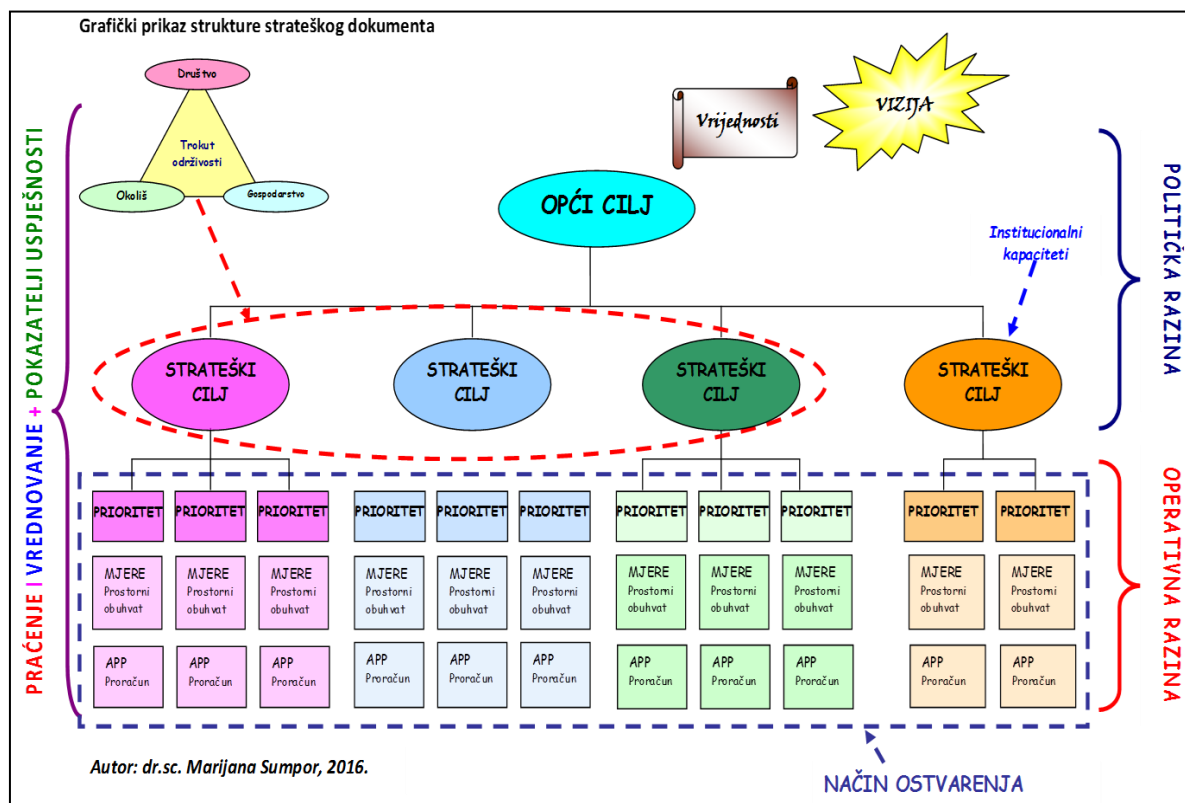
Grafički prikaz strukture strateškog dokumenta

Društvo

Trokut održivosti

Okoliš

Gospodarstvo

Vrijednosti

VIZIJA

PRAĆENJE I VREDNOVANJE + POKAZATELJI USPJEŠNOSTI

OPĆI CILJ

Institucionalni kapaciteti

POLITIČKA RAZINA

STRATEŠKI CILJ

STRATEŠKI CILJ

STRATEŠKI CILJ

STRATEŠKI CILJ

PRIORITET PRIORITET PRIORITET

PRIORITET PRIORITET PRIORITET

PRIORITET PRIORITET PRIORITET

PRIORITET PRIORITET

MJERE Prostorni obuhvat

MJERE Prostorni obuhvat

MJERE Prostorni obuhvat

MJERE Prostorni obuhvat

MJERE Prostorni obuhvat

MJERE Prostorni obuhvat

MJERE Prostorni obuhvat

MJERE Prostorni obuhvat

MJERE Prostorni obuhvat

MJERE Prostorni obuhvat

MJERE Prostorni obuhvat

APP Proračun

APP Proračun

APP Proračun

APP Proračun

APP Proračun

APP Proračun

APP Proračun

APP Proračun

APP Proračun

APP Proračun

APP Proračun

OPERATIVNA RAZINA

Autor: dr.sc. Marijana Sumpor, 2016.

NAČIN OSTVARENJA